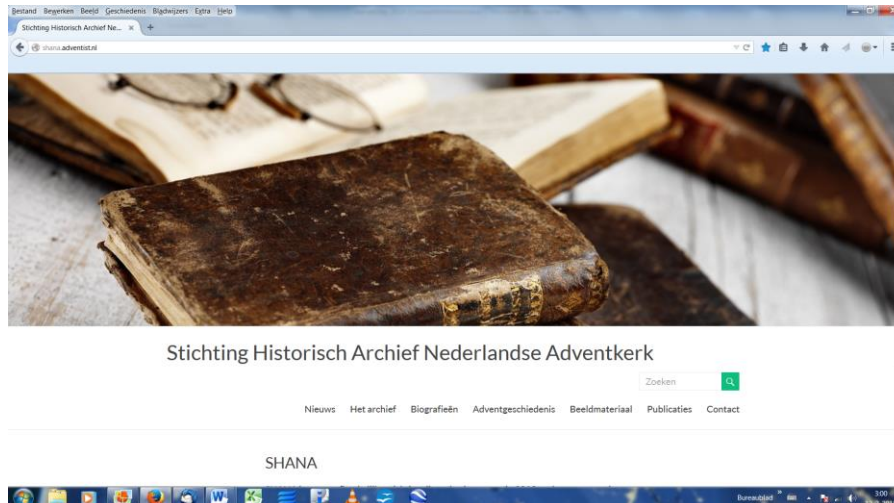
Bestand Bewerken Beeld Geschiedenis Bladwijzers Extra Help

Stichting Historisch Archief Ne... ×

shana.adventist.nl

Stichting Historisch Archief Nederlandse Adventkerk

Zoeken

Nieuws Het archief Biografieën Adventgeschiedenis Beeldmateriaal Publicaties Contact

SHANA

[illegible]

Bureaublad

3:00